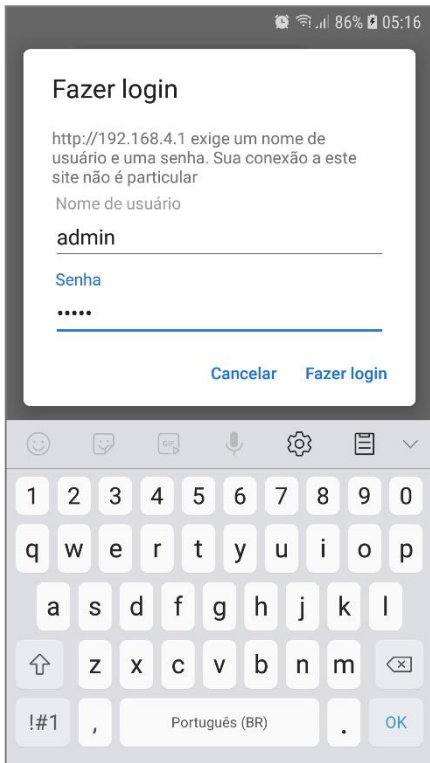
86% 05:16

Fazer login

http://192.168.4.1 exige um nome de usuário e uma senha. Sua conexão a este site não é particular

Nome de usuário

admin

Senha

•••••

Cancelar Fazer login

GIF

1 2 3 4 5 6 7 8 9 0

q w e r t y u i o p

a s d f g h j k l

z x c v b n m

!#1 , Português (BR) . OK